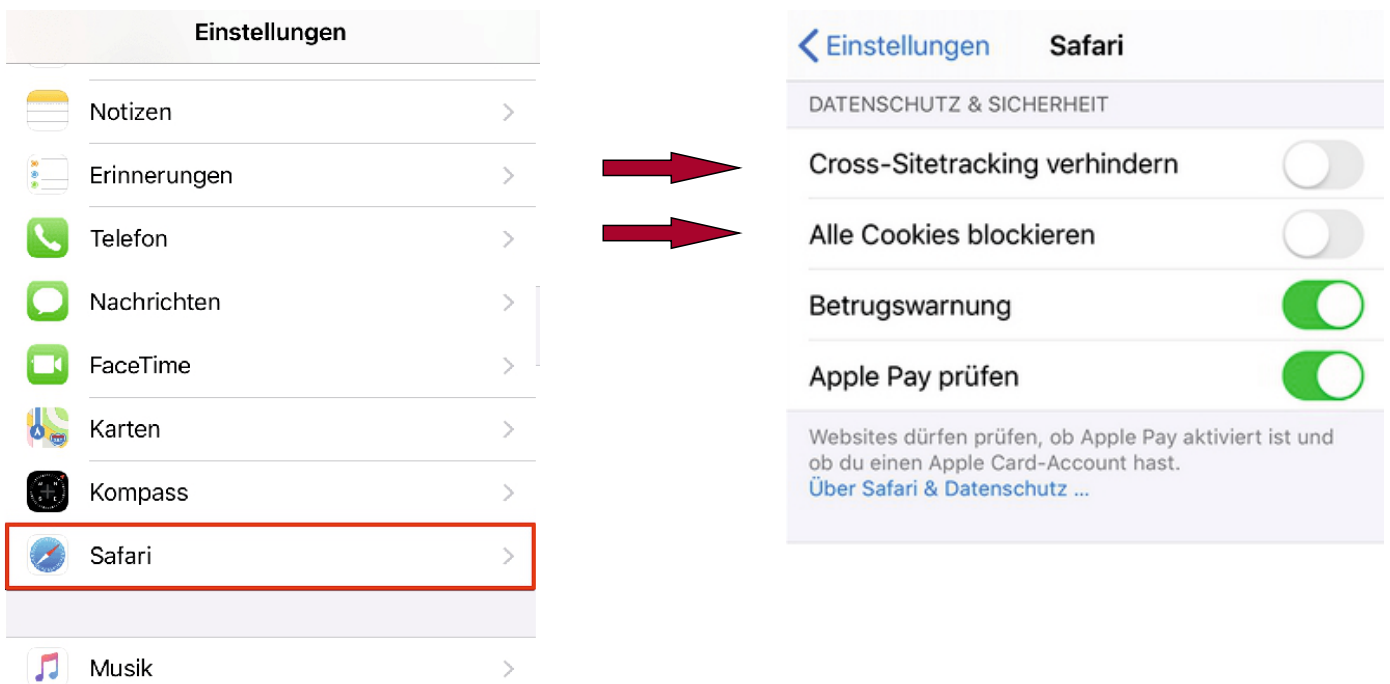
Einstellungen

Notizen

Erinnerungen

Telefon

Nachrichten

FaceTime

Karten

Kompass

Safari

Musik

Einstellungen Safari

DATENSCHUTZ & SICHERHEIT

Cross-Sitetracking verhindern

Alle Cookies blockieren

Betrugswarnung

Apple Pay prüfen

Websites dürfen prüfen, ob Apple Pay aktiviert ist und ob du einen Apple Card-Account hast.
Über Safari & Datenschutz …